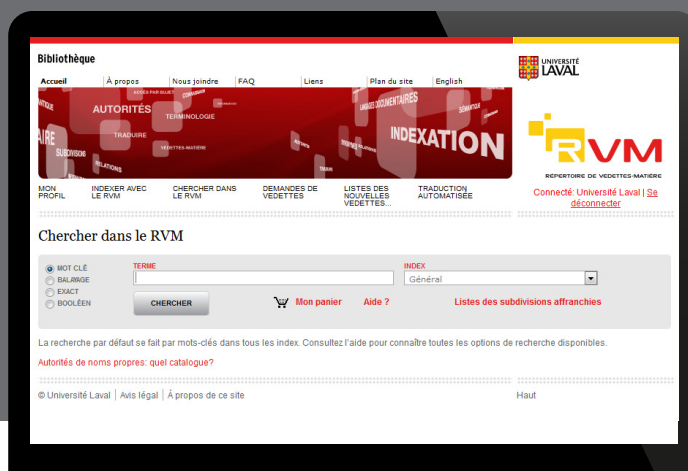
Bibliothèque

UNIVERSITÉ LAVAL

Accueil | À propos | Nous joindre | FAQ | Liens | Plan du site | English

AUTORITÉS TERMINOLOGIE TRADUIRE INDEXATION SUBDIVISIONS RELATIONS VEDETTES-MATIÈRE

RVM RÉPERTOIRE DE VEDETTES-MATIÈRE

MON PROFIL | INDEXER AVEC LE RVM | CHERCHER DANS LE RVM | DEMANDES DE VEDETTES | LISTES DES NOUVELLES VEDETTES... | TRADUCTION AUTOMATISÉE

Connecté: Université Laval | Se déconnecter

Chercher dans le RVM

MOT CLÉ
BALAYAGE
EXACT
BOOLÉEN

TERME

INDEX
Général

CHERCHER

Mon panier Aide ? Listes des subdivisions affranchies

La recherche par défaut se fait par mots-clés dans tous les index. Consultez l'aide pour connaître toutes les options de recherche disponibles.

Autorités de noms propres: quel catalogue?

© Université Laval | Avis légal | À propos de ce site

Haut